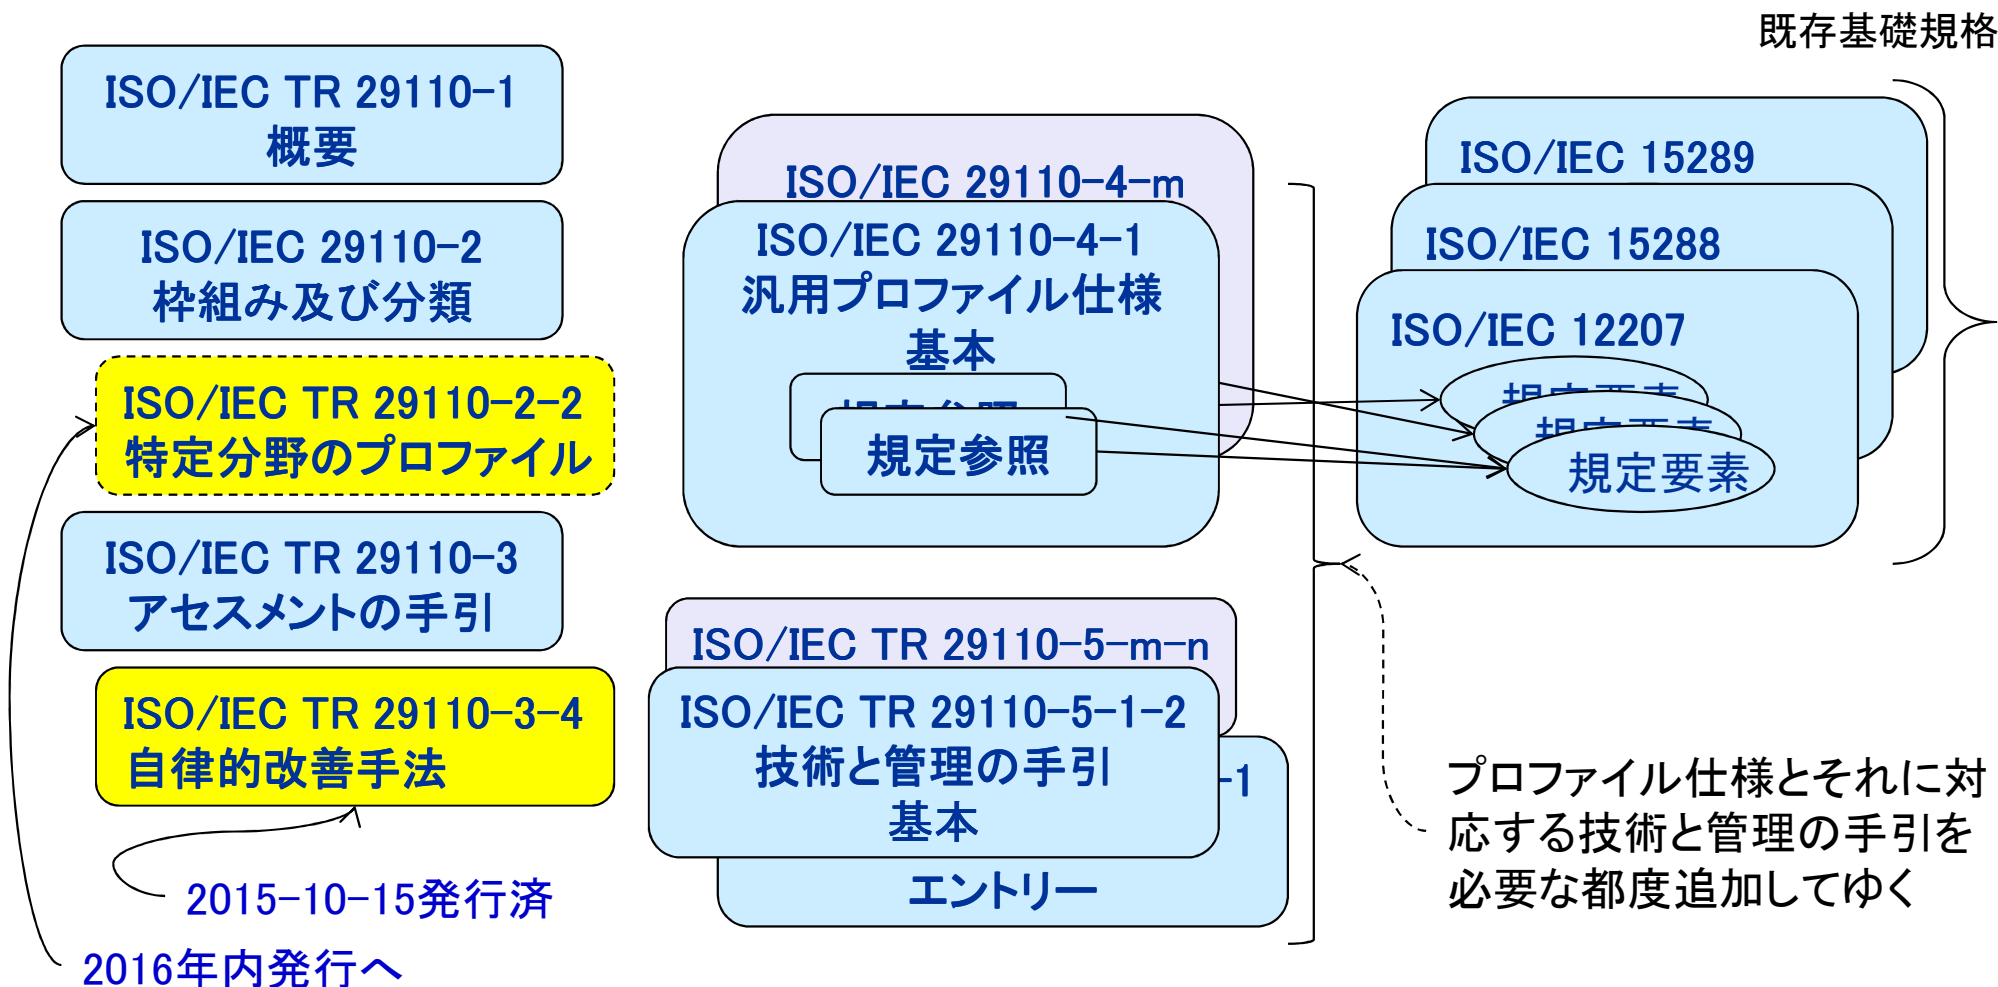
既存基礎規格

ISO/IEC TR 29110-1
概要

ISO/IEC 29110-2
枠組み及び分類

ISO/IEC TR 29110-2-2
特定分野のプロファイル

ISO/IEC TR 29110-3
アセスメントの手引

ISO/IEC TR 29110-3-4
自律的改善手法

2015-10-15発行済

2016年内発行へ

ISO/IEC 29110-4-m

ISO/IEC 29110-4-1
汎用プロファイル仕様
基本

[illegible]

規定参照

ISO/IEC 15289

ISO/IEC 15288

ISO/IEC 12207

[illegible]

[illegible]

規定要素

ISO/IEC TR 29110-5-m-n

ISO/IEC TR 29110-5-1-2
技術と管理の手引
基本

-1

エントリー

プロファイル仕様とそれに対応する技術と管理の手引を必要な都度追加してゆく